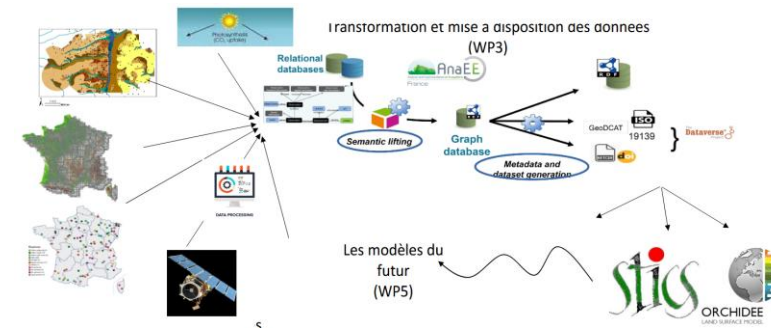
Transformation et mise à disposition des données (WP3)

Photosynthesis ($CO_2$ uptake)

Relational databases

AnaEE France

DATA PROCESSING

Semantic lifting

Graph database

Metadata and dataset generation

RDF

GeoDCAT

ISO 19139

Dataverse

Les modèles du futur (WP5)

STICS

ORCHIDEE LAND SURFACE MODEL